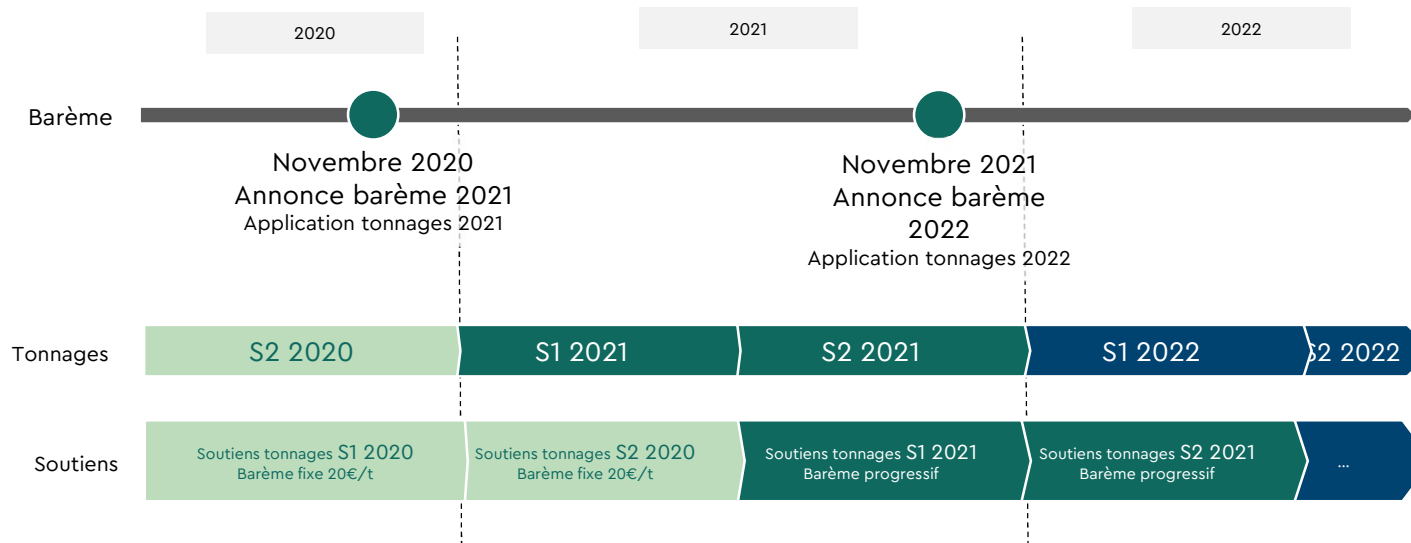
2020

2021

2022

Barème

Novembre 2020
Annonce barème 2021
Application tonnages 2021

Novembre 2021
Annonce barème 2022
Application tonnages 2022

Tonnages

S2 2020

S1 2021

S2 2021

S1 2022

S2 2022

Soutiens

Soutiens tonnages S1 2020
Barème fixe 20€/t

Soutiens tonnages S2 2020
Barème fixe 20€/t

Soutiens tonnages S1 2021
Barème progressif

Soutiens tonnages S2 2021
Barème progressif

...